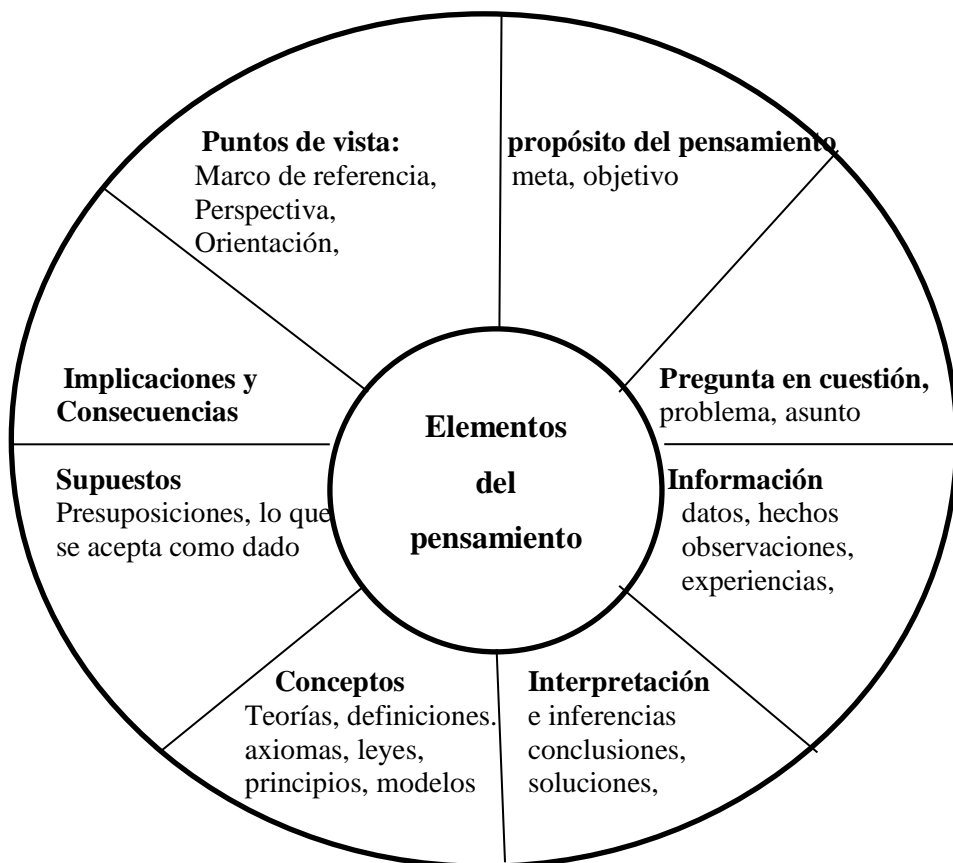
Puntos de vista:
Marco de referencia,
Perspectiva,
Orientación,

propósito del pensamiento,
meta, objetivo

Pregunta en cuestión,
problema, asunto

Información
datos, hechos
observaciones,
experiencias,

Interpretación
e inferencias
conclusiones,
soluciones,

Conceptos
Teorías, definiciones.
axiomas, leyes,
principios, modelos

Supuestos
Presuposiciones, lo que
se acepta como dado

Implicaciones y
Consecuencias

Elementos
del
pensamiento